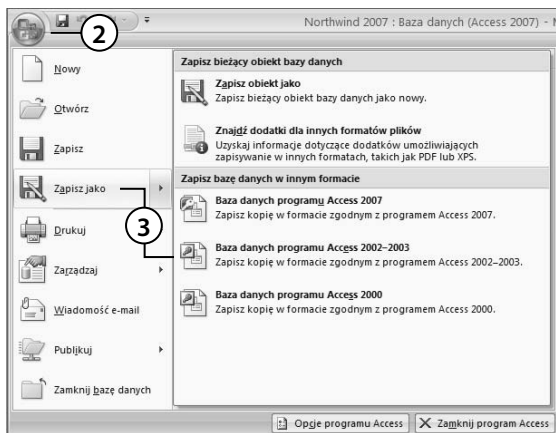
2

Northwind 2007 : Baza danych (Access 2007) - M

Nowy

Otwórz

Zapisz

Zapisz jako

Drukuj

Zarządzaj

Wiadomość e-mail

Publikuj

Zamknij bazę danych

Zapisz bieżący obiekt bazy danych

Zapisz obiekt jako
Zapisz bieżący obiekt bazy danych jako nowy.

Znajdź dodatki dla innych formatów plików
Uzyskaj informacje dotyczące dodatków umożliwiających zapisywanie w innych formatach, takich jak PDF lub XPS.

Zapisz bazę danych w innym formacie

Baza danych programu Access 2007
Zapisz kopię w formacie zgodnym z programem Access 2007.

3

Baza danych programu Access 2002–2003
Zapisz kopię w formacie zgodnym z programem Access 2002–2003.

Baza danych programu Access 2000
Zapisz kopię w formacie zgodnym z programem Access 2000.

Opcje programu Access

Zamknij program Access